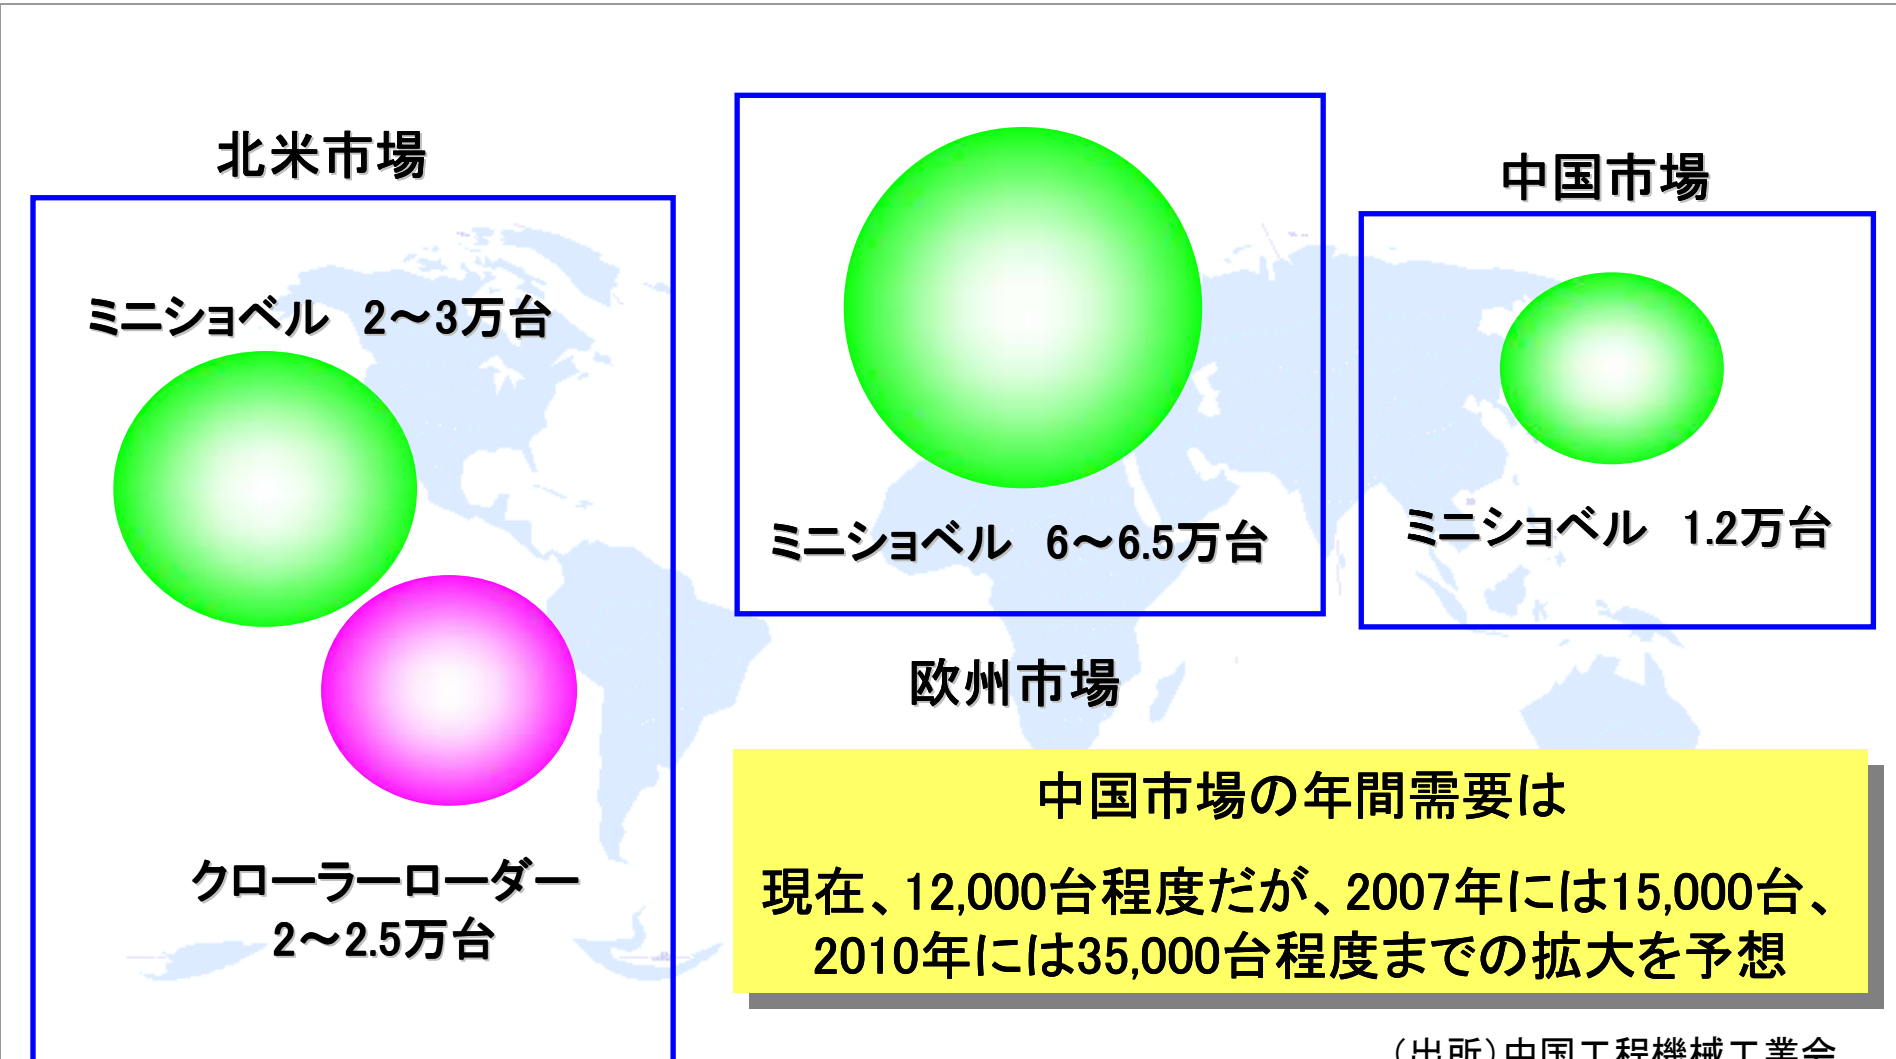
北米市場

ミニショベル　2～3万台

クローラーローダー
2～2.5万台

ミニショベル　6～6.5万台

欧州市場

中国市場

ミニショベル　1.2万台

中国市場の年間需要は

現在、12,000台程度だが、2007年には15,000台、2010年には35,000台程度までの拡大を予想

（出所）中国工程機械工業会